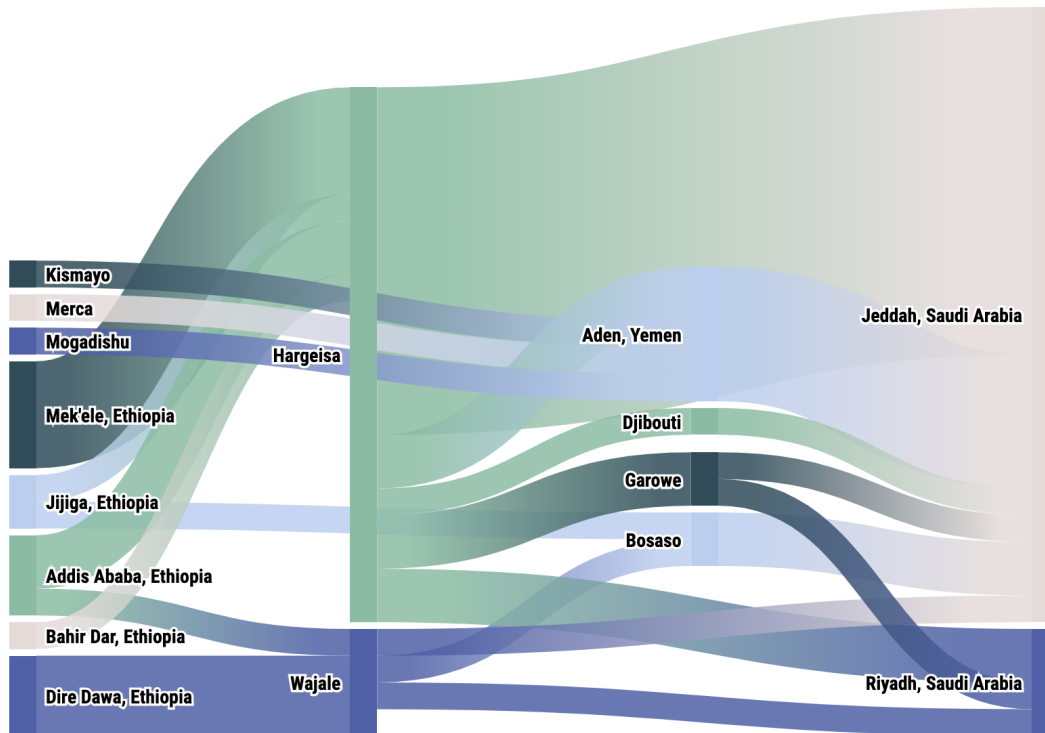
Kismayo
Merca
Mogadishu
Mek'ele, Ethiopia
Jijiga, Ethiopia
Addis Ababa, Ethiopia
Bahir Dar, Ethiopia
Dire Dawa, Ethiopia
Hargeisa
Wajale
Aden, Yemen
Djibouti
Garowe
Bosaso
Jeddah, Saudi Arabia
Riyadh, Saudi Arabia